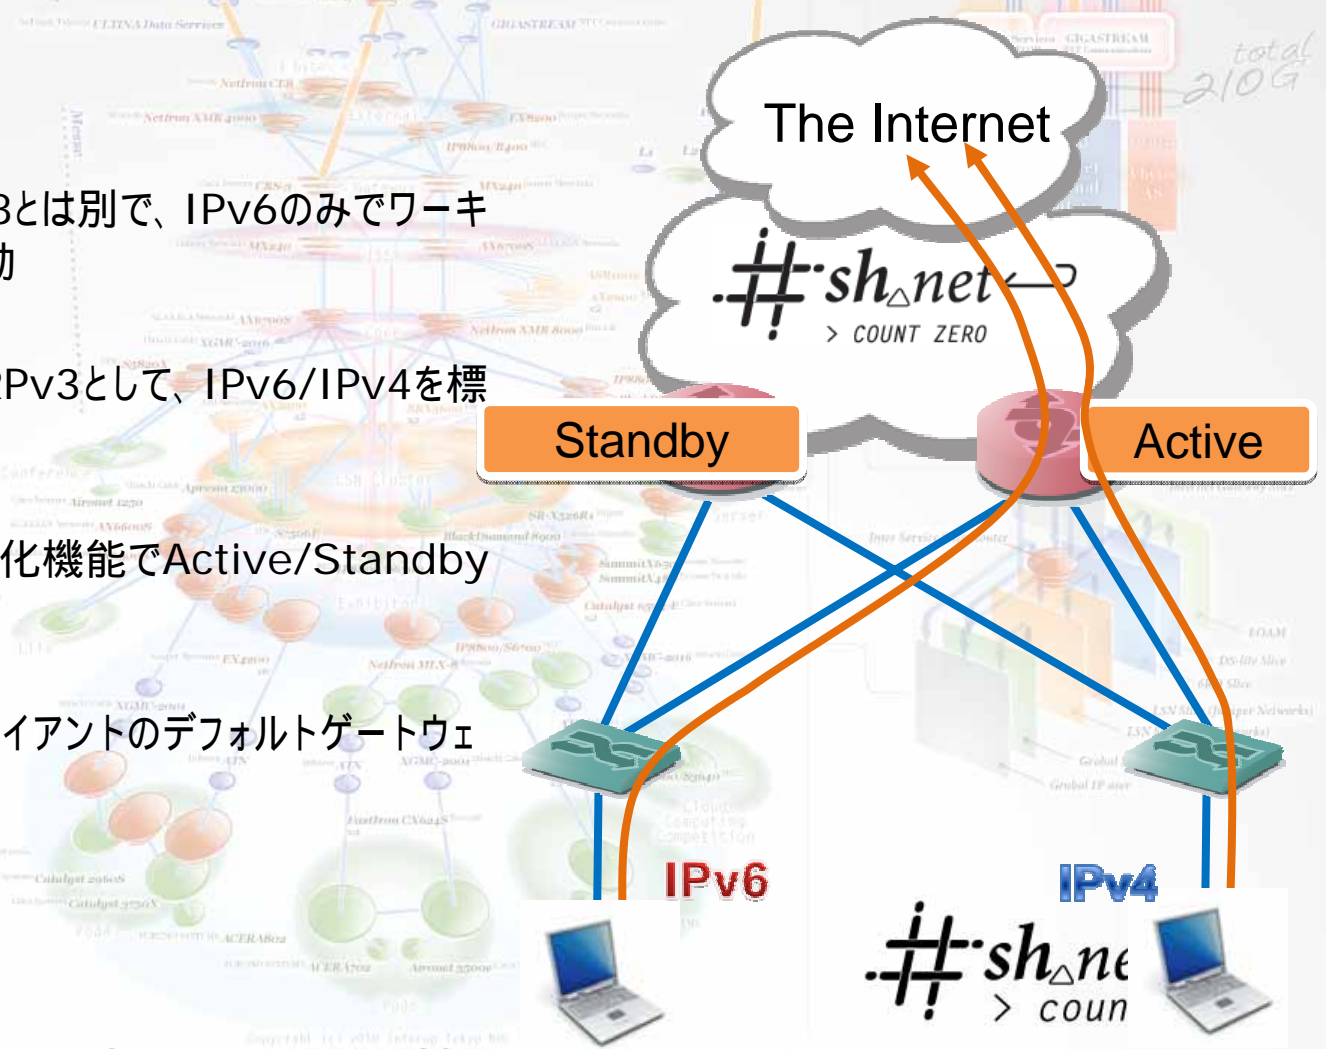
3とは別で、IPv6のみでワーキ
动

Pv3として、IPv6/IPv4を標

化機能でActive/Standby

イアントのデフォルトゲートウェ

The Internet

total 210G

#sh△net
> COUNT ZERO

Standby

Active

IPv6

IPv4

#sh△ne
> coun